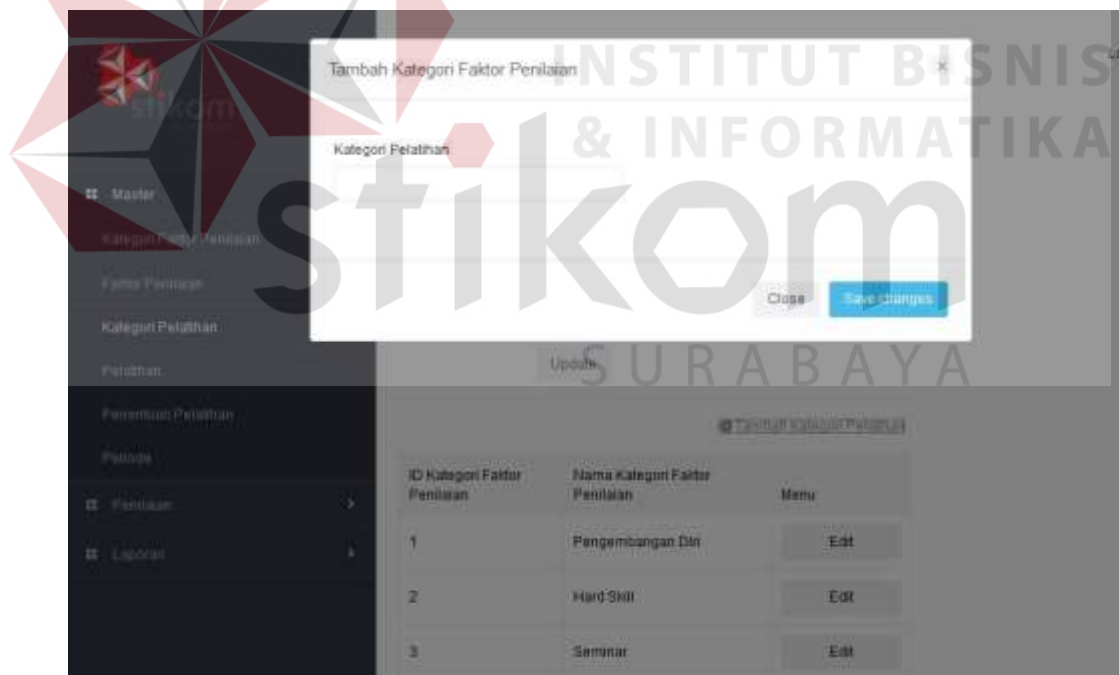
INSTITUT BISNIS & INFORMATIKA stikom SURABAYA

stikom

Master

Kategori Faktor Penilaian

Faktor Penilaian

Kategori Pelatihan

Pelatihan

Penentuan Pelatihan

Periode

Penilaian

Laporan

Tambah Kategori Faktor Penilaian ×

Kategori Pelatihan

Close Save changes

Update

Tambah Kategori Pelatihan

| ID Kategori Faktor Penilaian | Nama Kategori Faktor Penilaian | Menu |
|---|---|---|
| 1 | Pengembangan Diri | Edit |
| 2 | Hard Skill | Edit |
| 3 | Seminar | Edit |